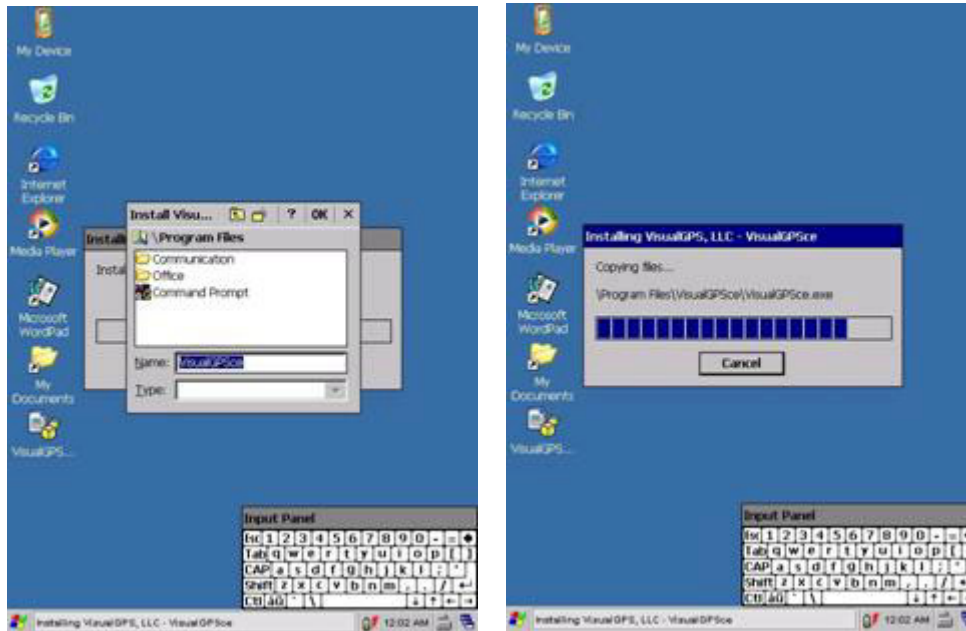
My Device

Recycle Bin

Internet Explorer

Media Player

Microsoft WordPad

My Documents

VisualGPS...

Install Visu... ? OK ×

\Program Files

Communication
Office
Command Prompt

Name: VisualGPSce

Type:

Install

Instal

Input Panel

Esc 1 2 3 4 5 6 7 8 9 0 - =
Tab q w e r t y u i o p [ ]
CAP a s d f g h j k l ; '
Shift z x c v b n m , . /
Ctl áü ` \

Installing VisualGPS, LLC - VisualGPSce

12:02 AM

My Device

Recycle Bin

Internet Explorer

Media Player

Microsoft WordPad

My Documents

VisualGPS...

Installing VisualGPS, LLC - VisualGPSce

Copying files...

\Program Files\VisualGPSce\VisualGPSce.exe

Cancel

Input Panel

Esc 1 2 3 4 5 6 7 8 9 0 - =
Tab q w e r t y u i o p [ ]
CAP a s d f g h j k l ; '
Shift z x c v b n m , . /
Ctl áü ` \

Installing VisualGPS, LLC - VisualGPSce

12:02 AM